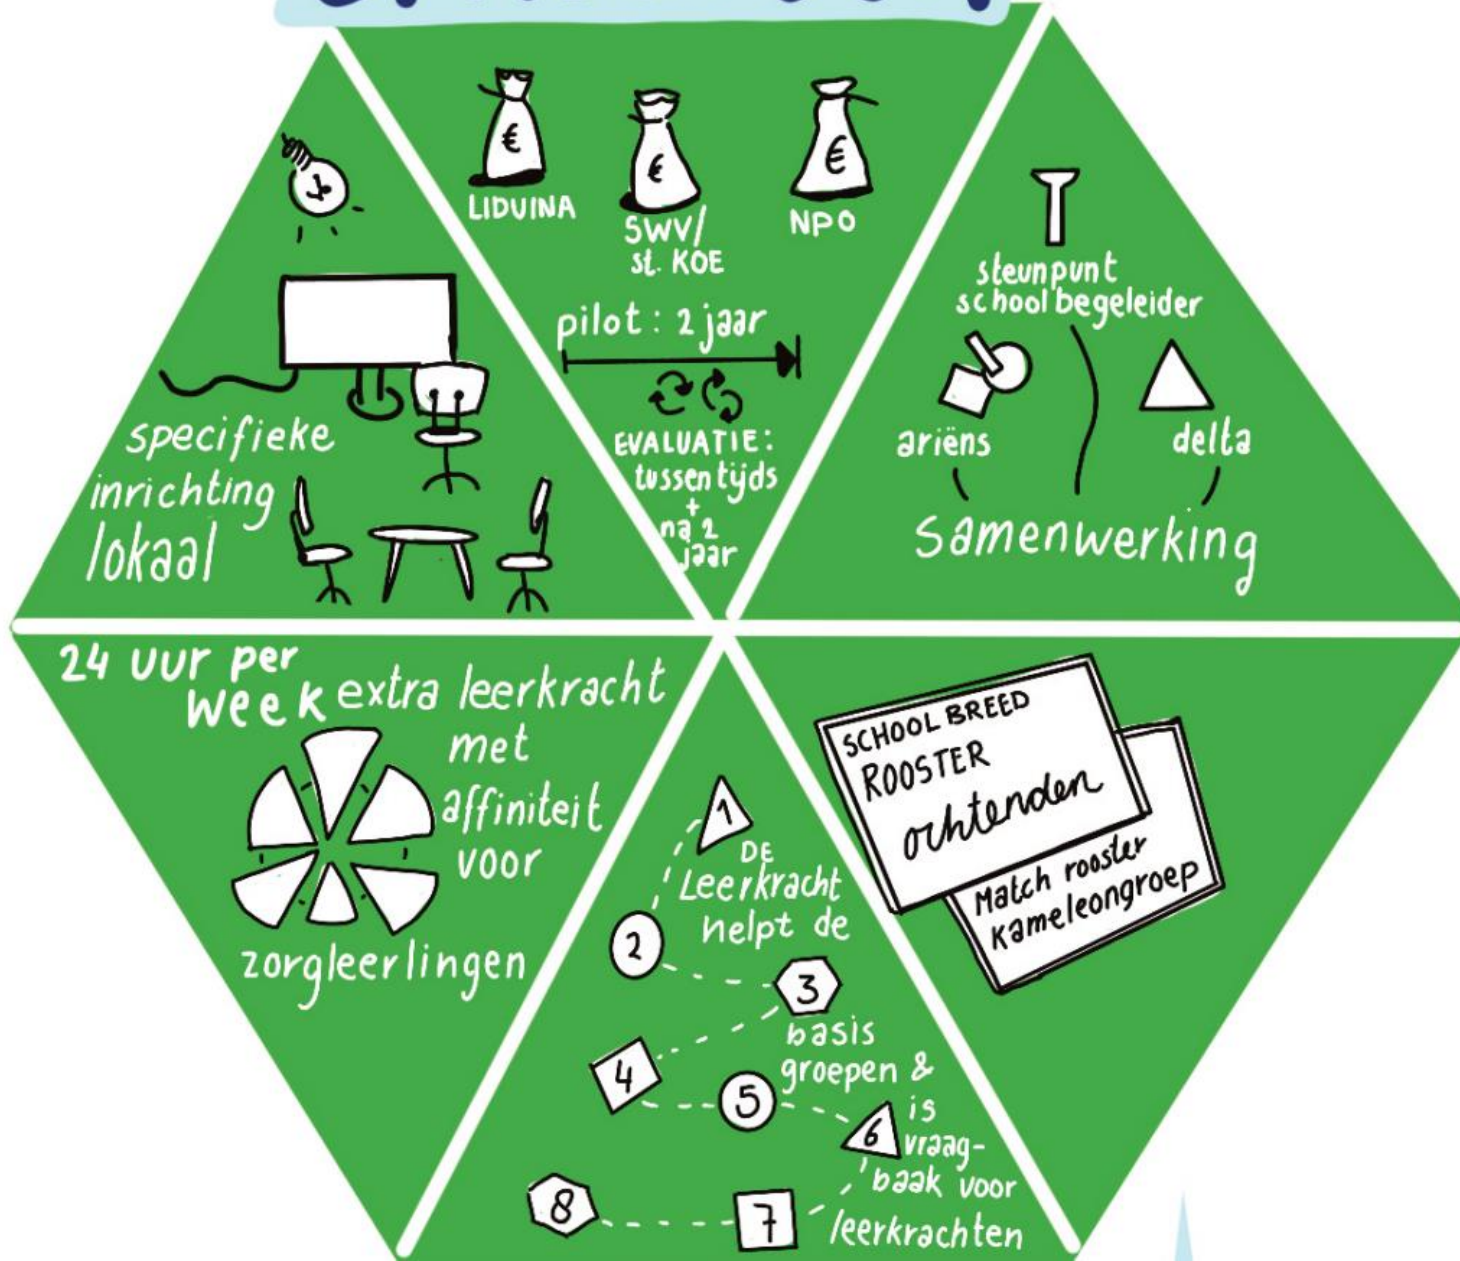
specifieke inrichting lokaal

€ € €
LIDUINA
SWV/ st. KOE
NPO
pilot: 2 jaar
EVALUATIE: tussentijds + na 2 jaar

steunpunt schoolbegeleider
ariëns
delta
samenwerking

24 uur per week extra leerkracht met affiniteit voor zorgleerlingen

1
DE Leerkracht helpt de
2
3
basis groepen &
4
5
6
is vraagbaak voor leerkrachten
7
8

SCHOOL BREED ROOSTER ochtenden
Match rooster Kameleongroep